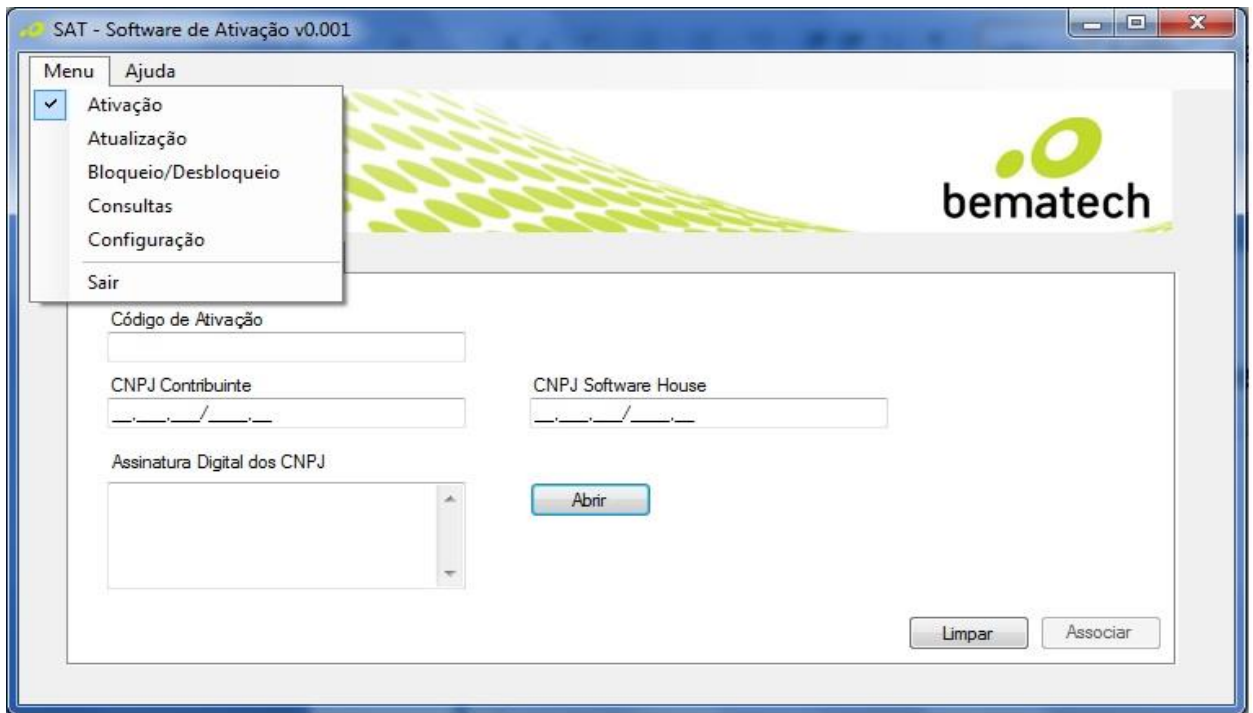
SAT - Software de Ativação v0.001

Menu Ajuda

Ativação
Atualização
Bloqueio/Desbloqueio
Consultas
Configuração
Sair

bematech

Código de Ativação

CNPJ Contribuinte
__.___.___/____-__

CNPJ Software House
__.___.___/____-__

Assinatura Digital dos CNPJ

Abrir

Limpar Associar